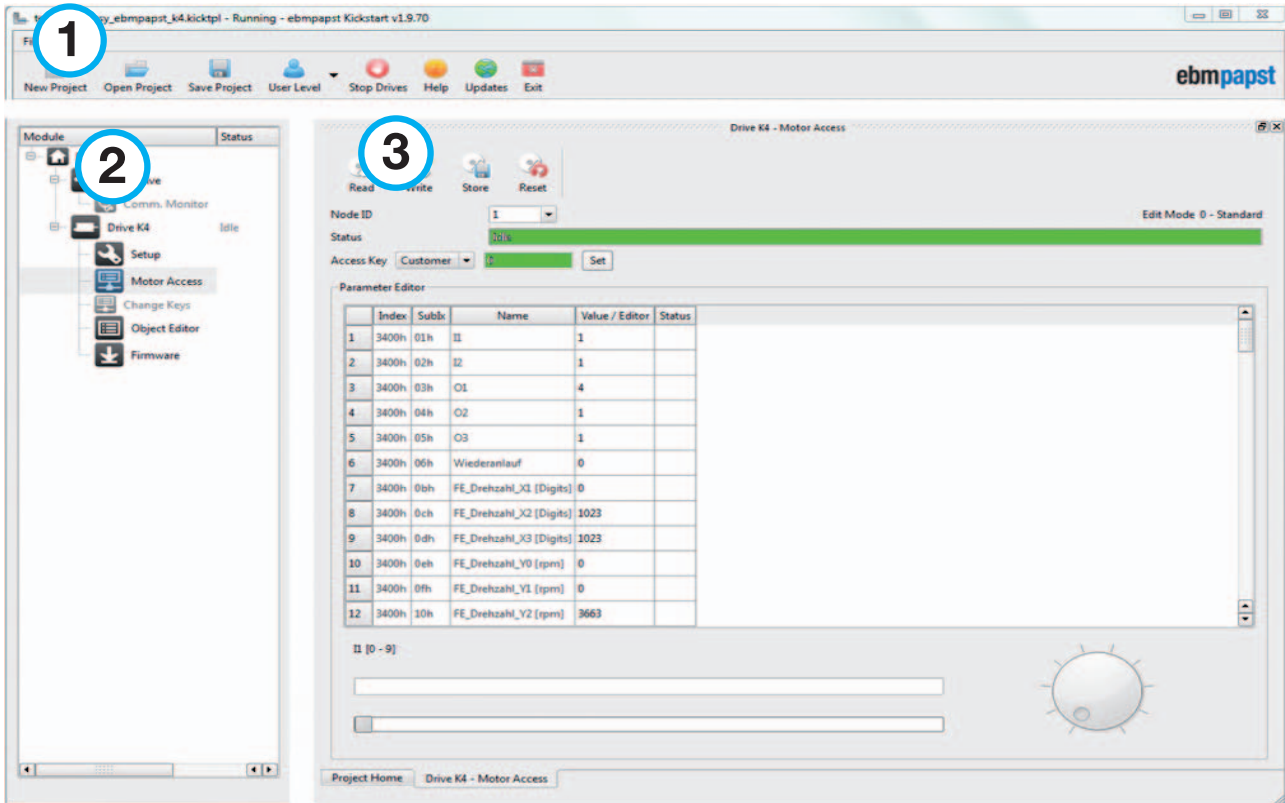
t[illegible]sy_ebmpapst_k4.kicktpl - Running - ebmpapst Kickstart v1.9.70

Fi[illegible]

1

New Project Open Project Save Project User Level Stop Drives Help Updates Exit

ebmpapst

| Module | Status |
|---|---|

2

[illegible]ve
Comm. Monitor
Drive K4 Idle
Setup
Motor Access
Change Keys
Object Editor
Firmware

Drive K4 - Motor Access

3

Read Write Store Reset

Node ID 1
Edit Mode 0 - Standard
Status Idle
Access Key Customer Set

Parameter Editor

| | Index | Subix | Name | Value / Editor | Status |
|---|---|---|---|---|---|
| 1 | 3400h | 01h | I1 | 1 | |
| 2 | 3400h | 02h | I2 | 1 | |
| 3 | 3400h | 03h | O1 | 4 | |
| 4 | 3400h | 04h | O2 | 1 | |
| 5 | 3400h | 05h | O3 | 1 | |
| 6 | 3400h | 06h | Wiederanlauf | 0 | |
| 7 | 3400h | 0bh | FE_Drehzahl_X1 [Digits] | 0 | |
| 8 | 3400h | 0ch | FE_Drehzahl_X2 [Digits] | 1023 | |
| 9 | 3400h | 0dh | FE_Drehzahl_X3 [Digits] | 1023 | |
| 10 | 3400h | 0eh | FE_Drehzahl_Y0 [rpm] | 0 | |
| 11 | 3400h | 0fh | FE_Drehzahl_Y1 [rpm] | 0 | |
| 12 | 3400h | 10h | FE_Drehzahl_Y2 [rpm] | 3663 | |

I1 [0 - 9]

Project Home Drive K4 - Motor Access